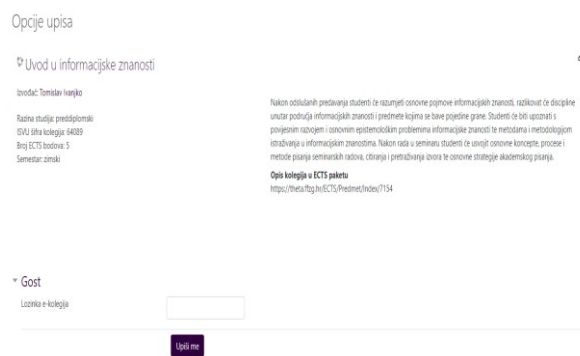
Opcije upisa

Uvod u informacijske znanosti

Izvođač: Tomislav Ivanjko

Razina studija: preddiplomski
ISVU šifra kolegija: 64089
Broj ECTS bodova: 5
Semestar: zimski

Nakon odslušanih predavanja studenti će razumjeti osnovne pojmove informacijskih znanosti, razlikovat će discipline unutar područja informacijskih znanosti i predmete kojima se bave pojedine grane. Studenti će biti upoznati s povijesnim razvojem i osnovnim epistemološkim problemima informacijske znanosti te metodama i metodologijom istraživanja u informacijskim znanostima. Nakon rada u seminaru studenti će usvojiti osnovne koncepte, procese i metode pisanja seminarskih radova, citiranja i pretraživanja izvora te osnovne strategije akademskog pisanja.

Opis kolegija u ECTS paketu
https://theta.ffzg.hr/ECTS/Predmet/Index/7154

Gost

Lozinka e-kolegija

Upiši me